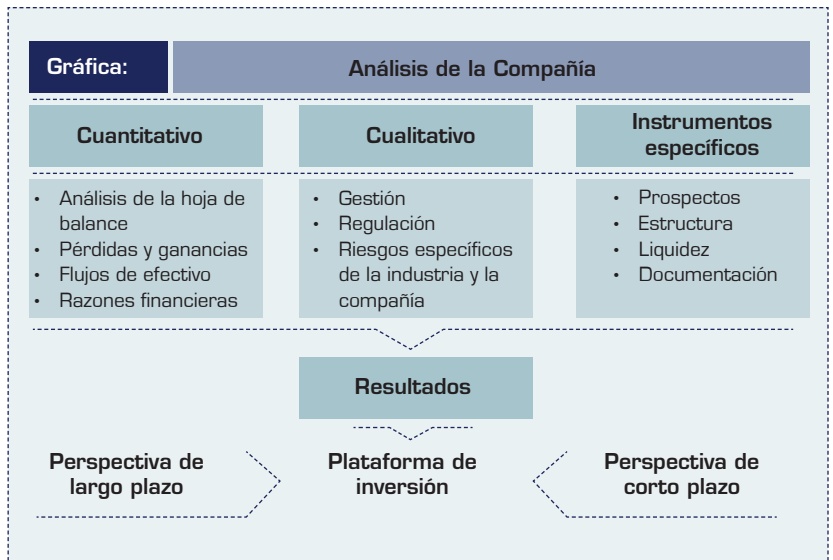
Gráfica: Análisis de la Compañía

Cuantitativo

- Análisis de la hoja de balance
- Pérdidas y ganancias
- Flujos de efectivo
- Razones financieras

Cualitativo

- Gestión
- Regulación
- Riesgos específicos de la industria y la compañía

Instrumentos específicos

- Prospectos
- Estructura
- Liquidez
- Documentación

Resultados

Perspectiva de largo plazo

Plataforma de inversión

Perspectiva de corto plazo